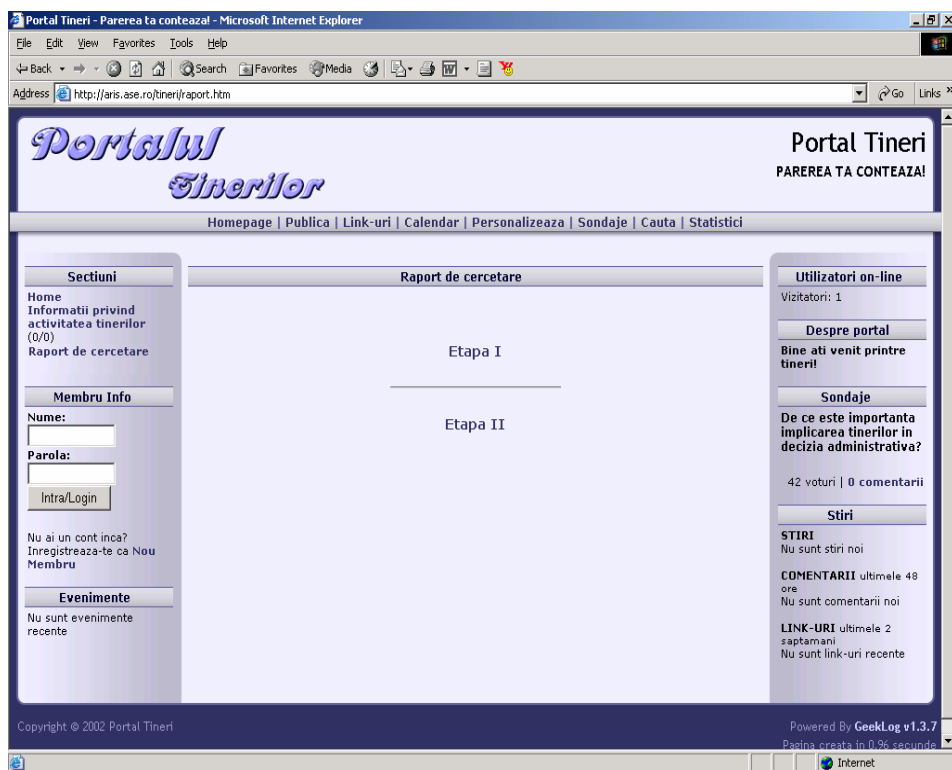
Portal Tineri - Parerea ta conteaza! - Microsoft Internet Explorer

File Edit View Favorites Tools Help

Back Search Favorites Media

Address http://aris.ase.ro/tineri/raport.htm Go Links

Portalul Tinerilor

Portal Tineri
PAREREA TA CONTEAZA!

Homepage | Publica | Link-uri | Calendar | Personalizeaza | Sondaje | Cauta | Statistici

Sectiuni
Home
Informatii privind activitatea tinerilor (0/0)
Raport de cercetare

Membru Info
Nume:
Parola:
Intra/Login

Nu ai un cont inca? Inregistreaza-te ca Nou Membru

Evenimente
Nu sunt evenimente recente

Raport de cercetare

Etapa I

Etapa II

Utilizatori on-line
Vizitatori: 1

Despre portal
Bine ati venit printre tineri!

Sondaje
De ce este importanta implicarea tinerilor in decizia administrativa?

42 voturi | 0 comentarii

Stiri
STIRI
Nu sunt stiri noi

COMENTARII ultimele 48 ore
Nu sunt comentarii noi

LINK-URI ultimele 2 saptamani
Nu sunt link-uri recente

Copyright © 2002 Portal Tineri

Powered By GeekLog v1.3.7
Pagina creata in 0.96 secunde

Internet